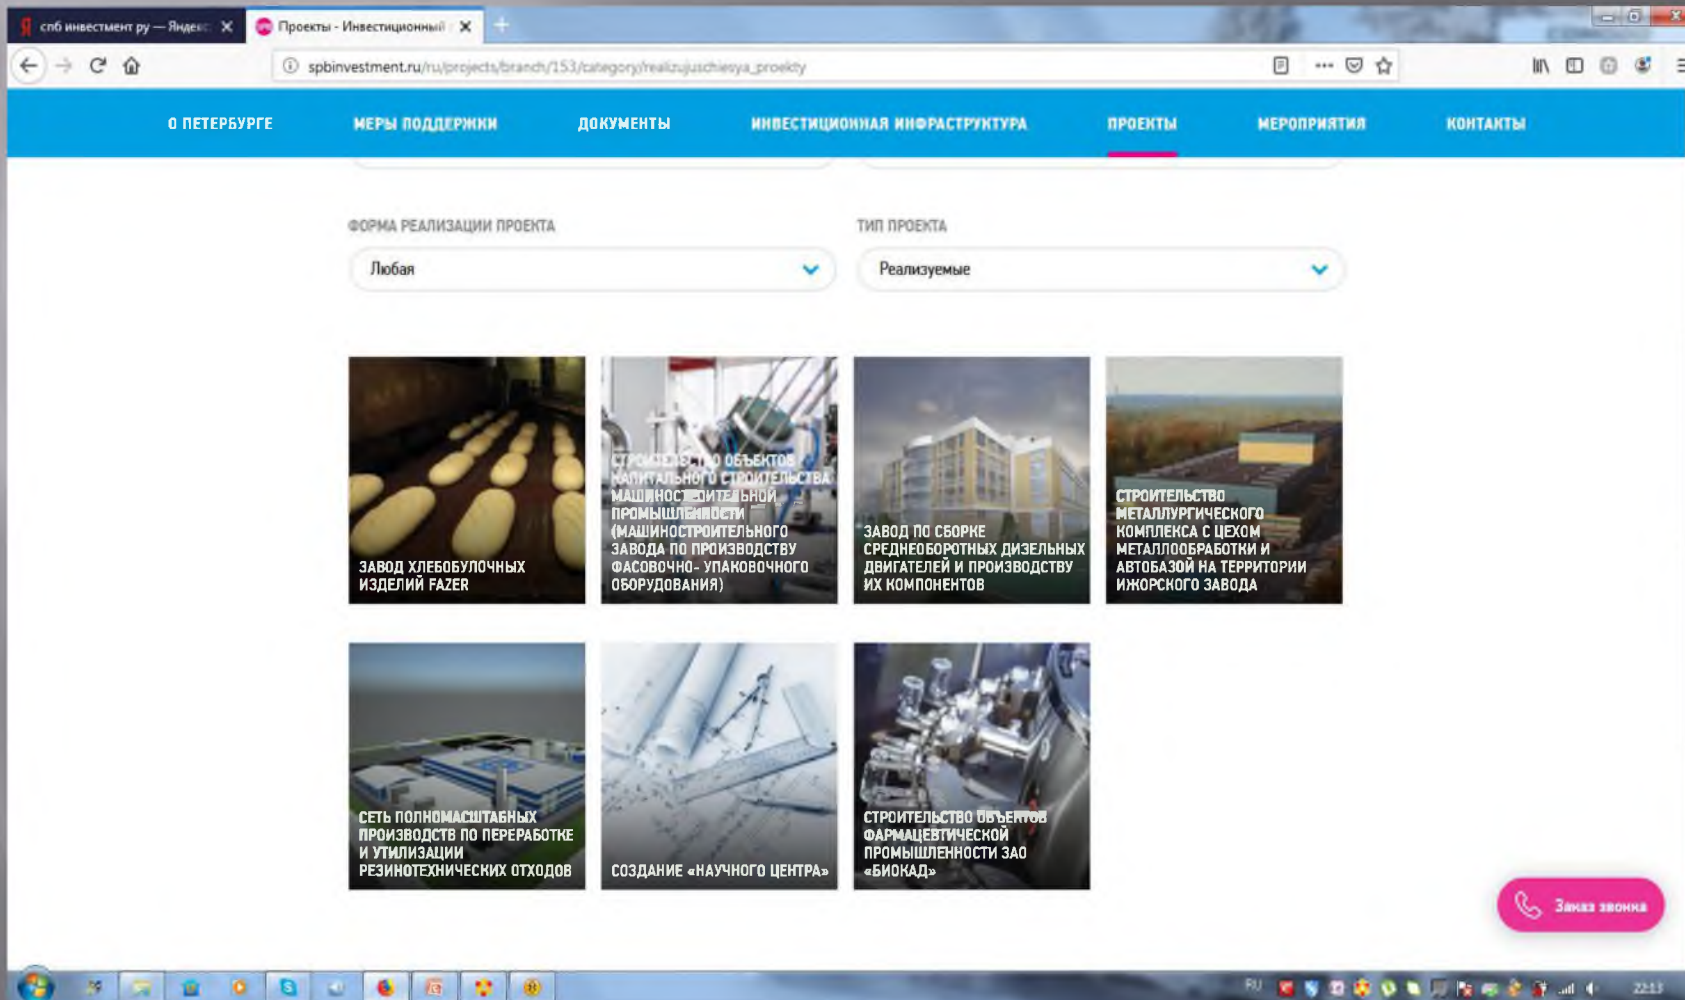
спб инвестмент ру — Яндекс

Проекты - Инвестиционный

spbinvestment.ru/ru/projects/branch/153/category/realizujuschiesya_proekty

О ПЕТЕРБУРГЕ МЕРЫ ПОДДЕРЖКИ ДОКУМЕНТЫ ИНВЕСТИЦИОННАЯ ИНФРАСТРУКТУРА ПРОЕКТЫ МЕРОПРИЯТИЯ КОНТАКТЫ

ФОРМА РЕАЛИЗАЦИИ ПРОЕКТА
Любая

ТИП ПРОЕКТА
Реализуемые

ЗАВОД ХЛЕБОБУЛОЧНЫХ ИЗДЕЛИЙ FAZER

СТРОИТЕЛЬСТВО ОБЪЕКТОВ КАПИТАЛЬНОГО СТРОИТЕЛЬСТВА МАШИНОСТРОИТЕЛЬНОЙ ПРОМЫШЛЕННОСТИ (МАШИНОСТРОИТЕЛЬНОГО ЗАВОДА ПО ПРОИЗВОДСТВУ ФАСОВОЧНО- УПАКОВОЧНОГО ОБОРУДОВАНИЯ)

ЗАВОД ПО СБОРКЕ СРЕДНЕОБОРОТНЫХ ДИЗЕЛЬНЫХ ДВИГАТЕЛЕЙ И ПРОИЗВОДСТВУ ИХ КОМПОНЕНТОВ

СТРОИТЕЛЬСТВО МЕТАЛЛУРГИЧЕСКОГО КОМПЛЕКСА С ЦЕХОМ МЕТАЛЛООБРАБОТКИ И АВТОБАЗОЙ НА ТЕРРИТОРИИ ИЖОРСКОГО ЗАВОДА

СЕТЬ ПОЛНОМАСШТАБНЫХ ПРОИЗВОДСТВ ПО ПЕРЕРАБОТКЕ И УТИЛИЗАЦИИ РЕЗИНОТЕХНИЧЕСКИХ ОТХОДОВ

СОЗДАНИЕ «НАУЧНОГО ЦЕНТРА»

СТРОИТЕЛЬСТВО ОБЪЕКТОВ ФАРМАЦЕВТИЧЕСКОЙ ПРОМЫШЛЕННОСТИ ЗАО «БИОКАД»

Заказ звонка

RU 22:13